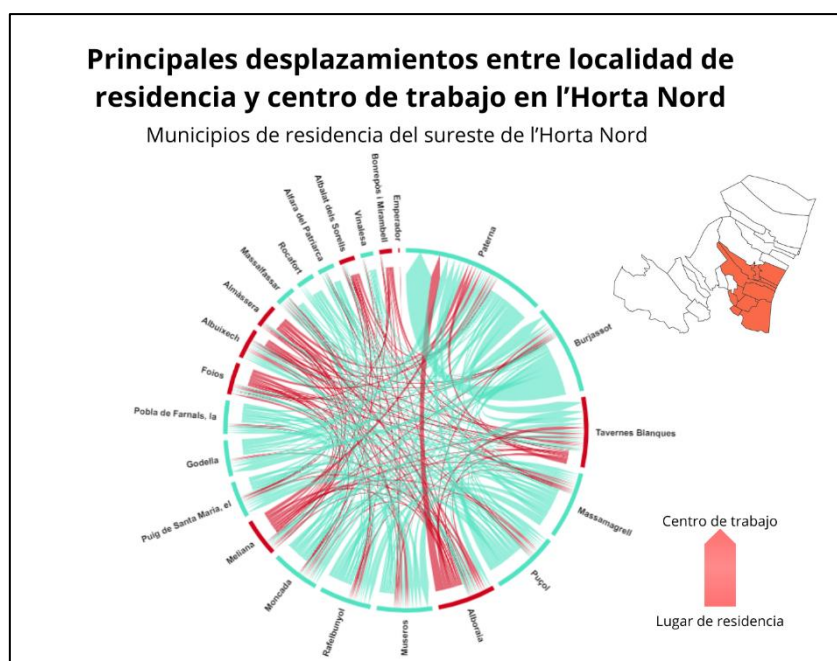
Principales desplazamientos entre localidad de residencia y centro de trabajo en l'Horta Nord

Municipios de residencia del sureste de l'Horta Nord

Emperador
Borrebòs i Mirambell
Vinalesa
Albalat dels Sorells
Alfara del Patriarca
Rocafort
Massalfassar
Almàssera
Albuixech
Foios
Pobla de Farnals, la
Godella
Puig de Santa Maria, el
Meliana
Moncada
Rafelbunyol
Museros
Alboraia
Puçol
Massamagrell
Tavernes Blanques
Burjassot
Paterna

Centro de trabajo

Lugar de residencia